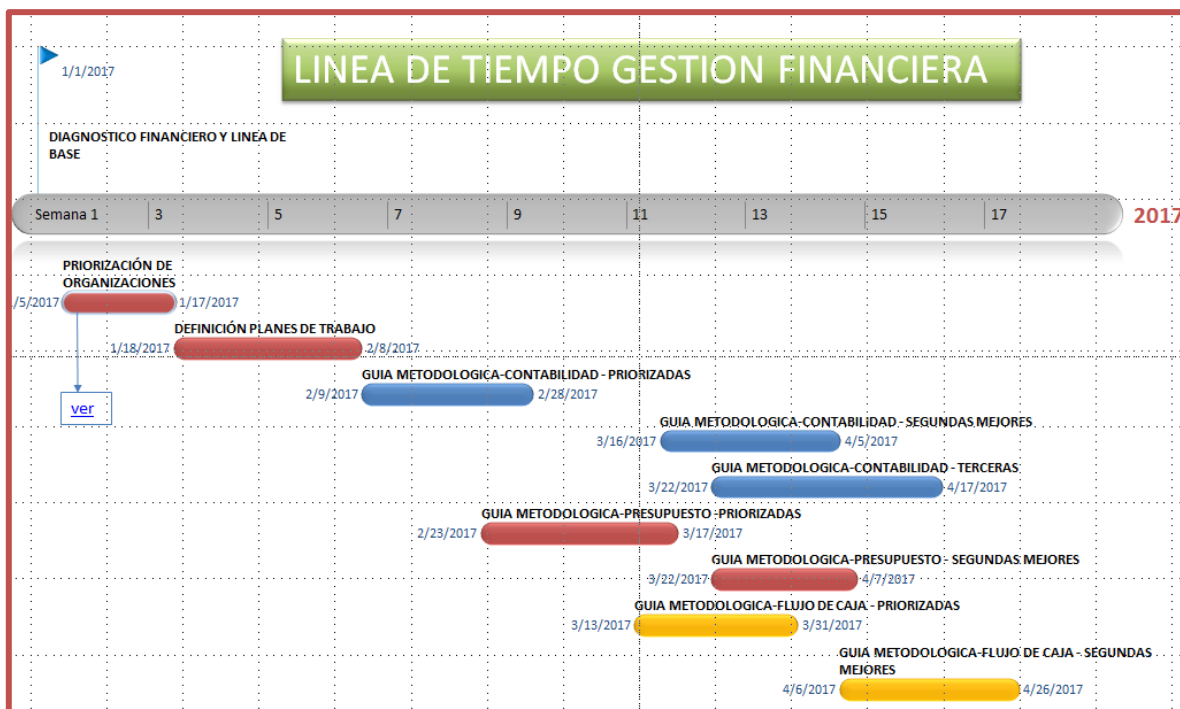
LINEA DE TIEMPO GESTION FINANCIERA

1/1/2017

DIAGNOSTICO FINANCIERO Y LINEA DE BASE

Semana 1 | 3 | 5 | 7 | 9 | 11 | 13 | 15 | 17

2017

PRIORIZACIÓN DE ORGANIZACIONES
/5/2017 1/17/2017

DEFINICIÓN PLANES DE TRABAJO
1/18/2017 2/8/2017

ver

GUIA METODOLOGICA-CONTABILIDAD - PRIORIZADAS
2/9/2017 2/28/2017

GUIA METODOLOGICA-CONTABILIDAD - SEGUNDAS MEJORES
3/16/2017 4/5/2017

GUIA METODOLOGICA-CONTABILIDAD - TERCERAS
3/22/2017 4/17/2017

GUIA METODOLOGICA-PRESUPUESTO -PRIORIZADAS
2/23/2017 3/17/2017

GUIA METODOLOGICA-PRESUPUESTO - SEGUNDAS MEJORES
3/22/2017 4/7/2017

GUIA METODOLOGICA-FLUJO DE CAJA - PRIORIZADAS
3/13/2017 3/31/2017

GUIA METODOLOGICA-FLUJO DE CAJA - SEGUNDAS MEJORES
4/6/2017 4/26/2017